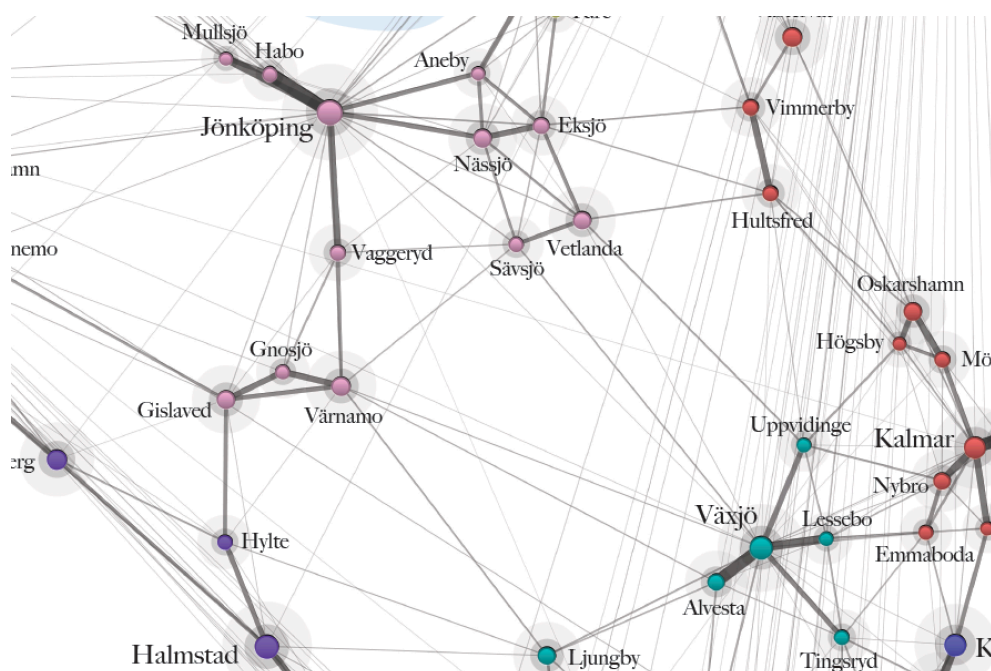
Mullsjö
Habo
Aneby
Jönköping
Eksjö
Nässjö
Vimmerby
Hultsfred
amn
Vetlanda
Vaggeryd
Sävsjö
nemo
Oskarshamn
Högsby
Mö
Gnosjö
Gislaved
Värnamo
Uppvidinge
Kalmar
erg
Nybro
Växjö
Lessebo
Hylte
Emmaboda
Alvesta
Halmstad
Ljungby
Tingsryd
K